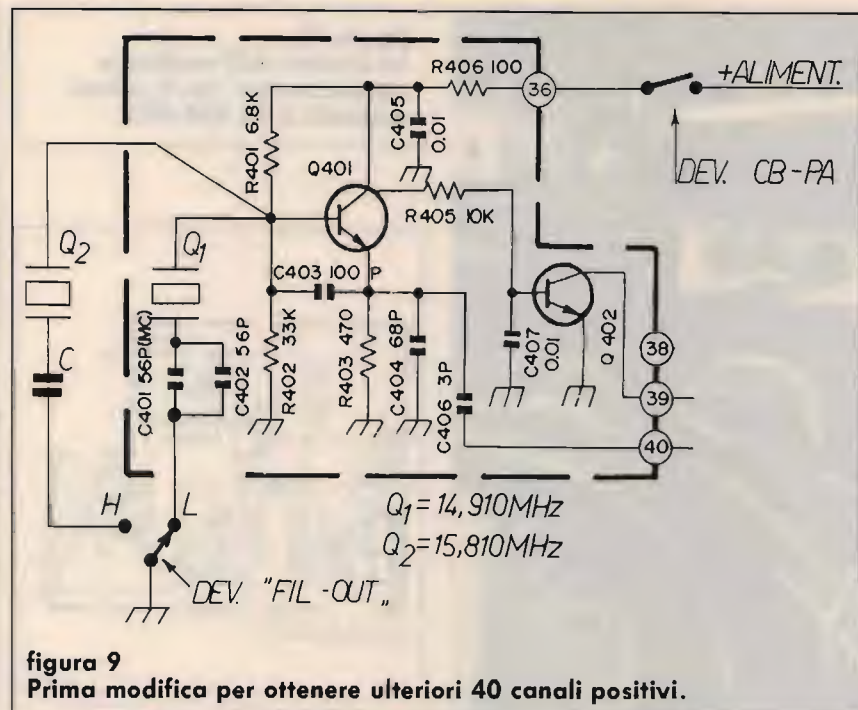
R406 100
36
+ALIMENT.
DEV. CB-PA
R401 6.8K
C405 0.01
Q401
R405 10K
$Q_2$
$Q_1$
C403 100 P
Q 402
C
C401 56P(MC)
C402 56P
R402 33K
R403 470
C404 68P
C406 3P
C407 0.01
38
39
40
H
L
$Q_1$=14,910MHz
$Q_2$=15,810MHz
DEV. "FIL-OUT„

figura 9
Prima modifica per ottenere ulteriori 40 canali positivi.